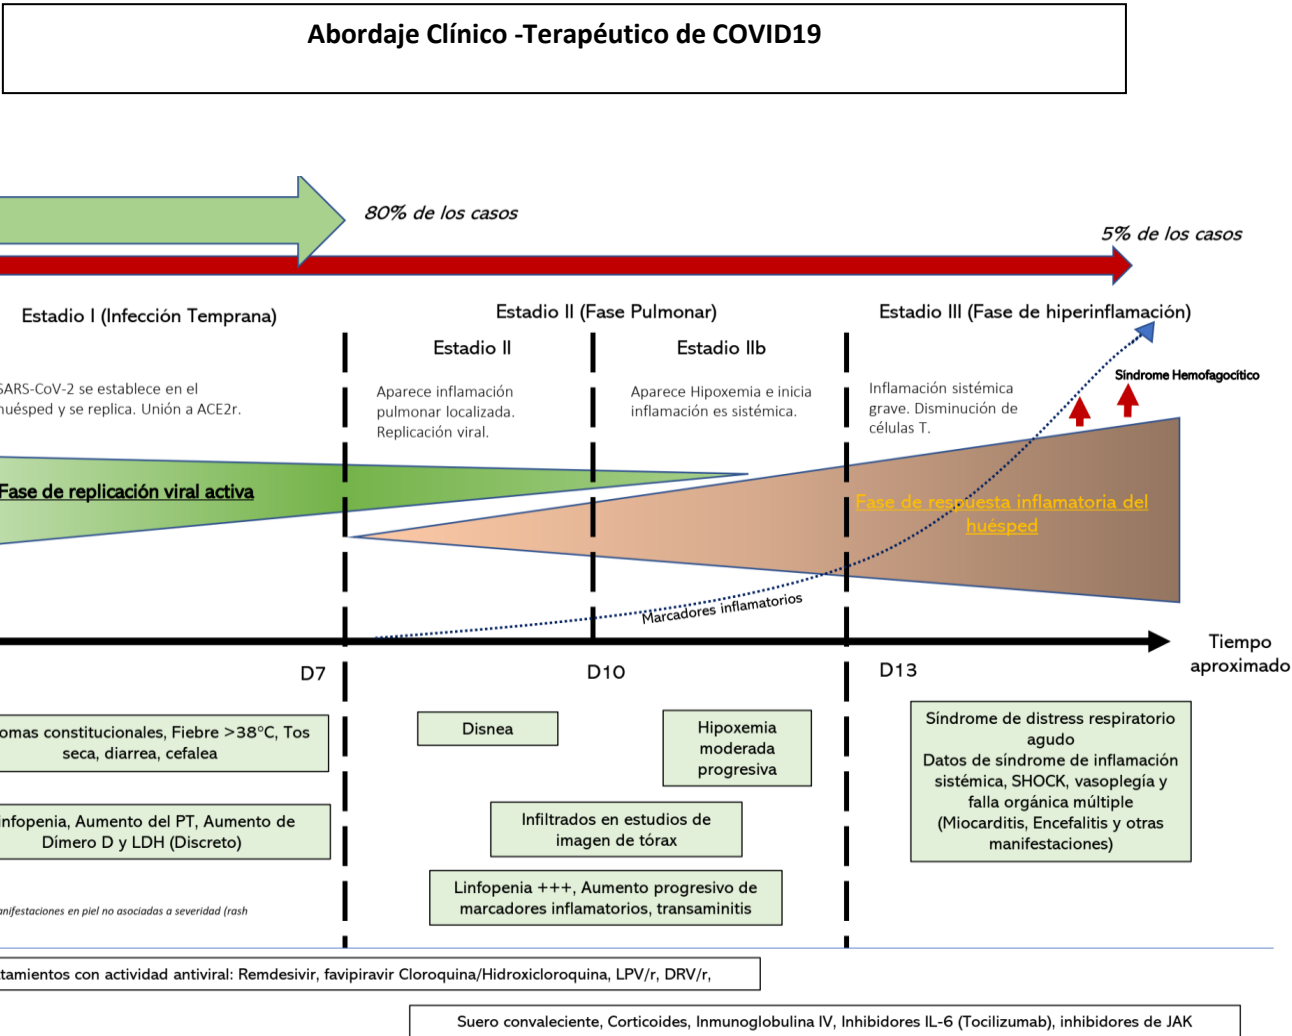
Abordaje Clínico -Terapéutico de COVID19

80% de los casos

5% de los casos

Estadio I (Infección Temprana)

Estadio II (Fase Pulmonar)

Estadio III (Fase de hiperinflamación)

Estadio II

Estadio IIb

SARS-CoV-2 se establece en el huésped y se replica. Unión a ACE2r.

Aparece inflamación pulmonar localizada. Replicación viral.

Aparece Hipoxemia e inicia inflamación es sistémica.

Inflamación sistémica grave. Disminución de células T.

Síndrome Hemofagocítico

Fase de replicación viral activa

Fase de respuesta inflamatoria del huésped

Marcadores inflamatorios

Tiempo aproximado

D7

D10

D13

omas constitucionales, Fiebre >38°C, Tos seca, diarrea, cefalea

Disnea

Hipoxemia moderada progresiva

Síndrome de distress respiratorio agudo
Datos de síndrome de inflamación sistémica, SHOCK, vasoplegía y falla orgánica múltiple (Miocarditis, Encefalitis y otras manifestaciones)

infopenia, Aumento del PT, Aumento de Dimero D y LDH (Discreto)

Infiltrados en estudios de imagen de tórax

Linfopenia +++, Aumento progresivo de marcadores inflamatorios, transaminitis

anifestaciones en piel no asociadas a severidad (rash

tamientos con actividad antiviral: Remdesivir, favipiravir Cloroquina/Hidroxicloroquina, LPV/r, DRV/r,

Suero convaleciente, Corticoides, Inmunoglobulina IV, Inhibidores IL-6 (Tocilizumab), inhibidores de JAK